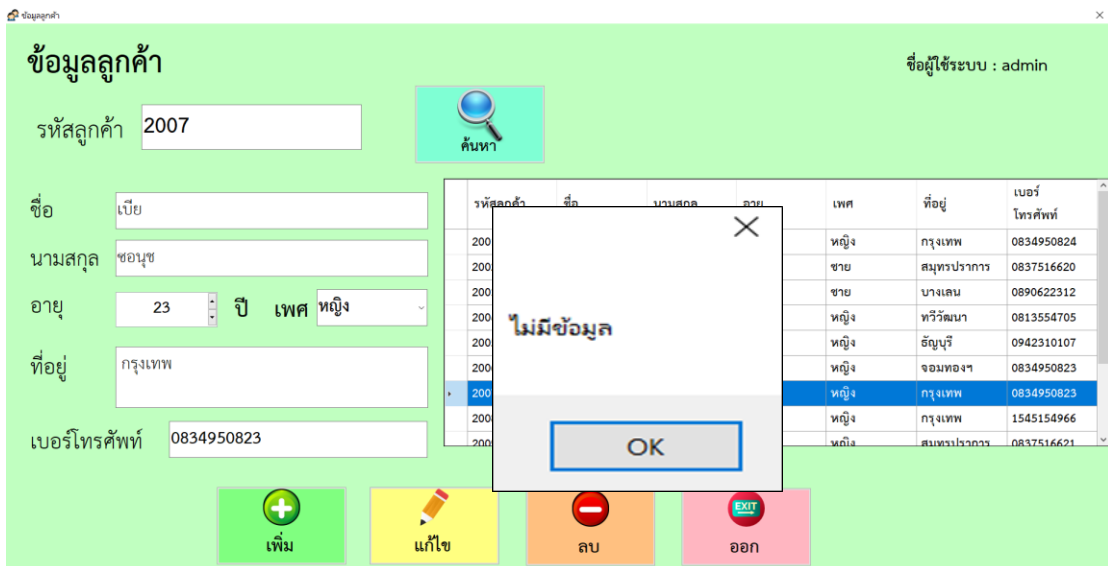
ข้อมูลลูกค้า

ข้อมูลลูกค้า

ชื่อผู้ใช้ระบบ : admin

รหัสลูกค้า 2007

ค้นหา

ชื่อ เบีย

นามสกุล ชอนุช

อายุ 23 ปี เพศ หญิง

ที่อยู่ กรุงเทพ

เบอร์โทรศัพท์ 0834950823

| รหัสลูกค้า | ชื่อ | นามสกุล | อายุ | เพศ | ที่อยู่ | เบอร์โทรศัพท์ |
|---|---|---|---|---|---|---|
| 200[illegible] | | | | หญิง | กรุงเทพ | 0834950824 |
| 200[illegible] | | | | ชาย | สมุทรปราการ | 0837516620 |
| 200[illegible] | | | | ชาย | บางเลน | 0890622312 |
| 200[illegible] | | | | หญิง | ทวีวัฒนา | 0813554705 |
| 200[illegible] | | | | หญิง | ธัญบุรี | 0942310107 |
| 200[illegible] | | | | หญิง | จอมทองฯ | 0834950823 |
| 200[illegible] | | | | หญิง | กรุงเทพ | 0834950823 |
| 200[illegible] | | | | หญิง | กรุงเทพ | 1545154966 |
| 200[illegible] | | | | หญิง | สมุทรปราการ | 0837516621 |

ไม่มีข้อมูล

OK

เพิ่ม

แก้ไข

ลบ

EXIT
ออก